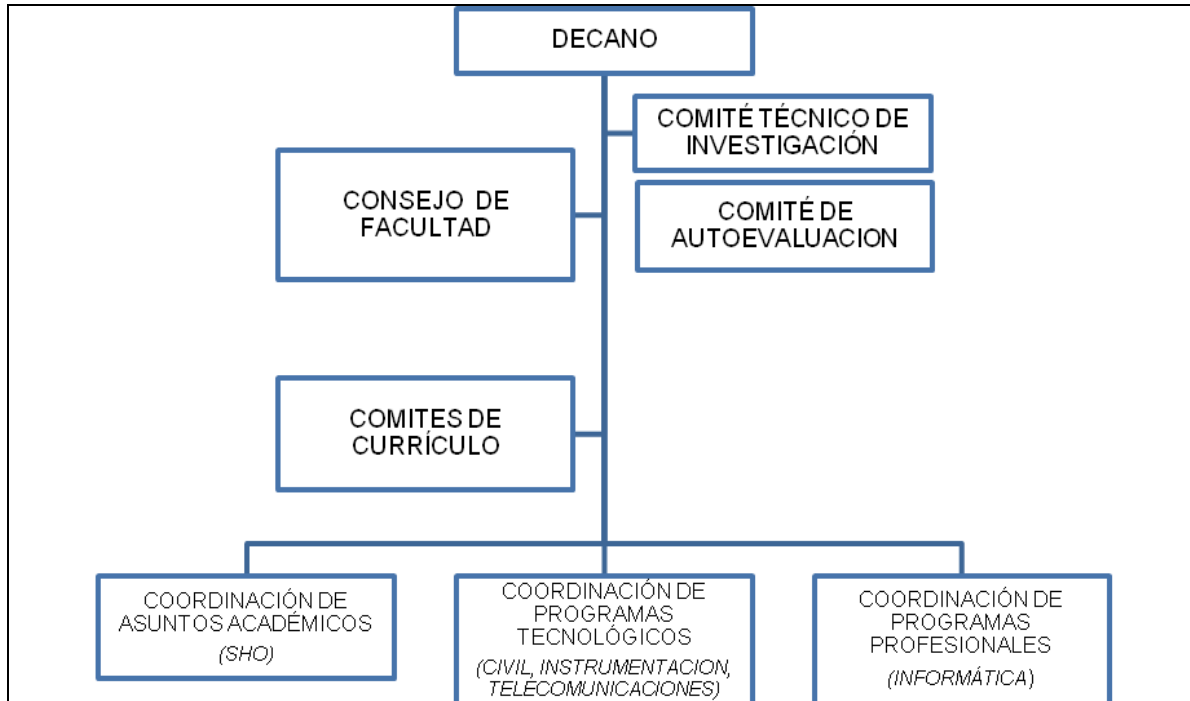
DECANO

COMITÉ TÉCNICO DE INVESTIGACIÓN

CONSEJO DE FACULTAD

COMITÉ DE AUTOEVALUACION

COMITES DE CURRÍCULO

COORDINACIÓN DE ASUNTOS ACADÉMICOS
(SHO)

COORDINACIÓN DE PROGRAMAS TECNOLÓGICOS
(CIVIL, INSTRUMENTACION, TELECOMUNICACIONES)

COORDINACIÓN DE PROGRAMAS PROFESIONALES
(INFORMÁTICA)